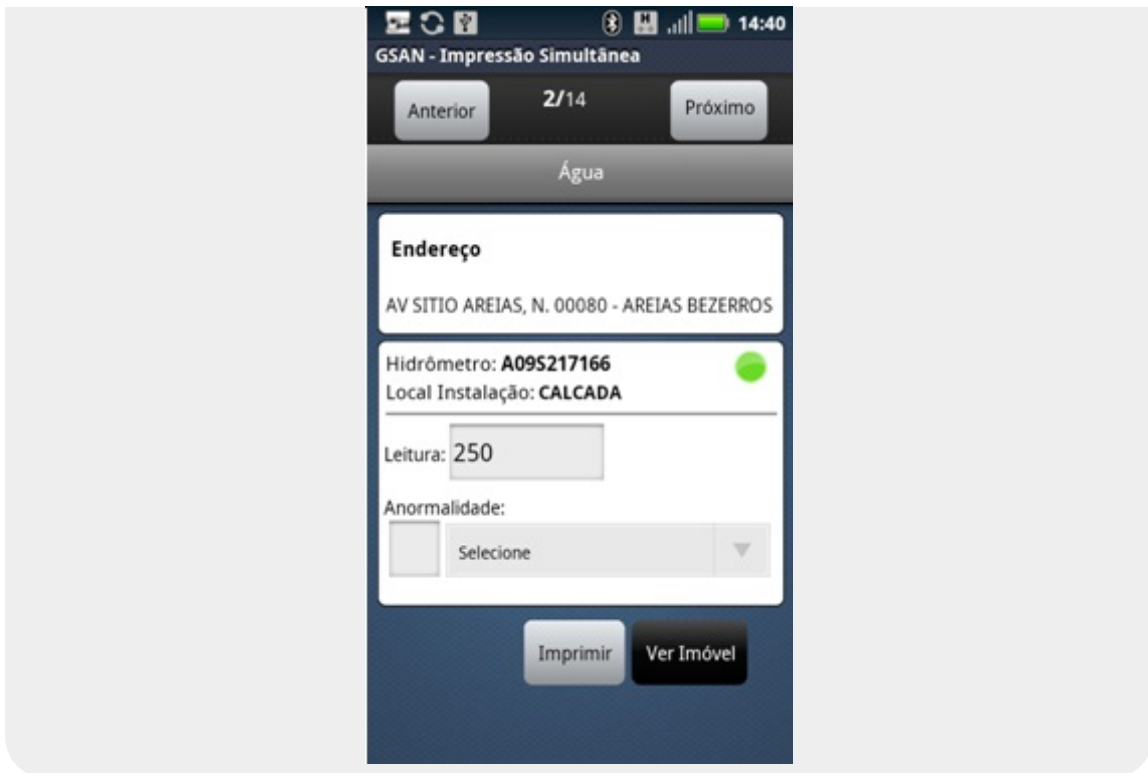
14:40
GSAN - Impressão Simultânea

Anterior
2/14
Próximo

Água

Endereço

AV SITIO AREIAS, N. 00080 - AREIAS BEZERROS

Hidrômetro: A09S217166
Local Instalação: CALCADA

Leitura: 250

Anormalidade:
Selecione

Imprimir
Ver Imóvel